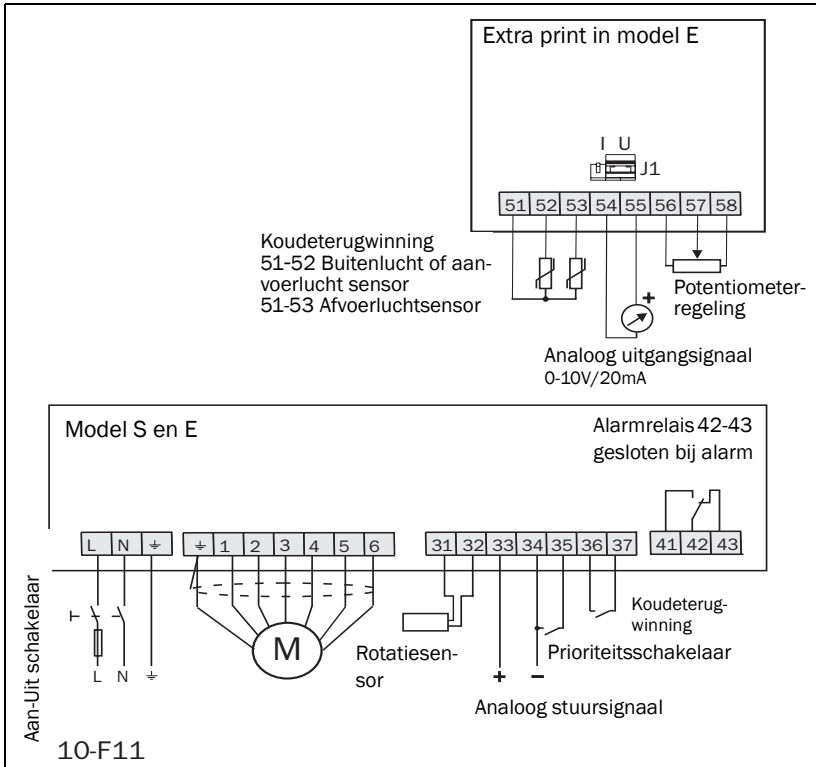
Extra print in model E

I U

J1

51 52 53 54 55 56 57 58

Koudeterugwinning
51-52 Buitenlucht of aanvoerlucht sensor
51-53 Afvoerluchtsensor

+

Potentiometerregeling

Analoog uitgangsignaal
0-10V/20mA

Model S en E

Alarmrelais 42-43 gesloten bij alarm

L N ⏚

⏚ 1 2 3 4 5 6

31 32 33 34 35 36 37

41 42 43

Aan-Uit schakelaar

L N ⏚

M

Rotatiesensor

+ −

Koudeterugwinning

Prioriteitsschakelaar

Analoog stuursignaal

10-F11